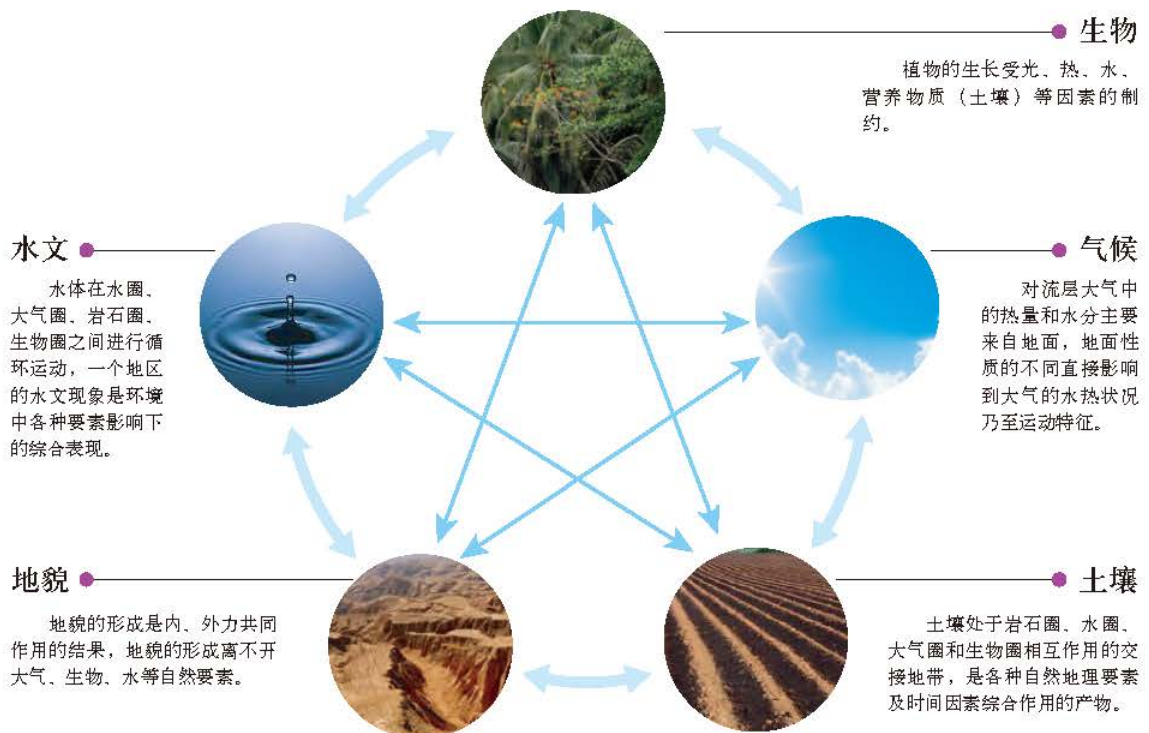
生物

植物的生长受光、热、水、营养物质（土壤）等因素的制约。

水文

水体在水圈、大气圈、岩石圈、生物圈之间进行循环运动，一个地区的水文现象是环境中各种要素影响下的综合表现。

气候

对流层大气中的热量和水分主要来自地面，地面性质的不同直接影响到大气的水热状况乃至运动特征。

地貌

地貌的形成是内、外力共同作用的结果，地貌的形成离不开大气、生物、水等自然要素。

土壤

土壤处于岩石圈、水圈、大气圈和生物圈相互作用的交接地带，是各种自然地理要素及时间因素综合作用的产物。